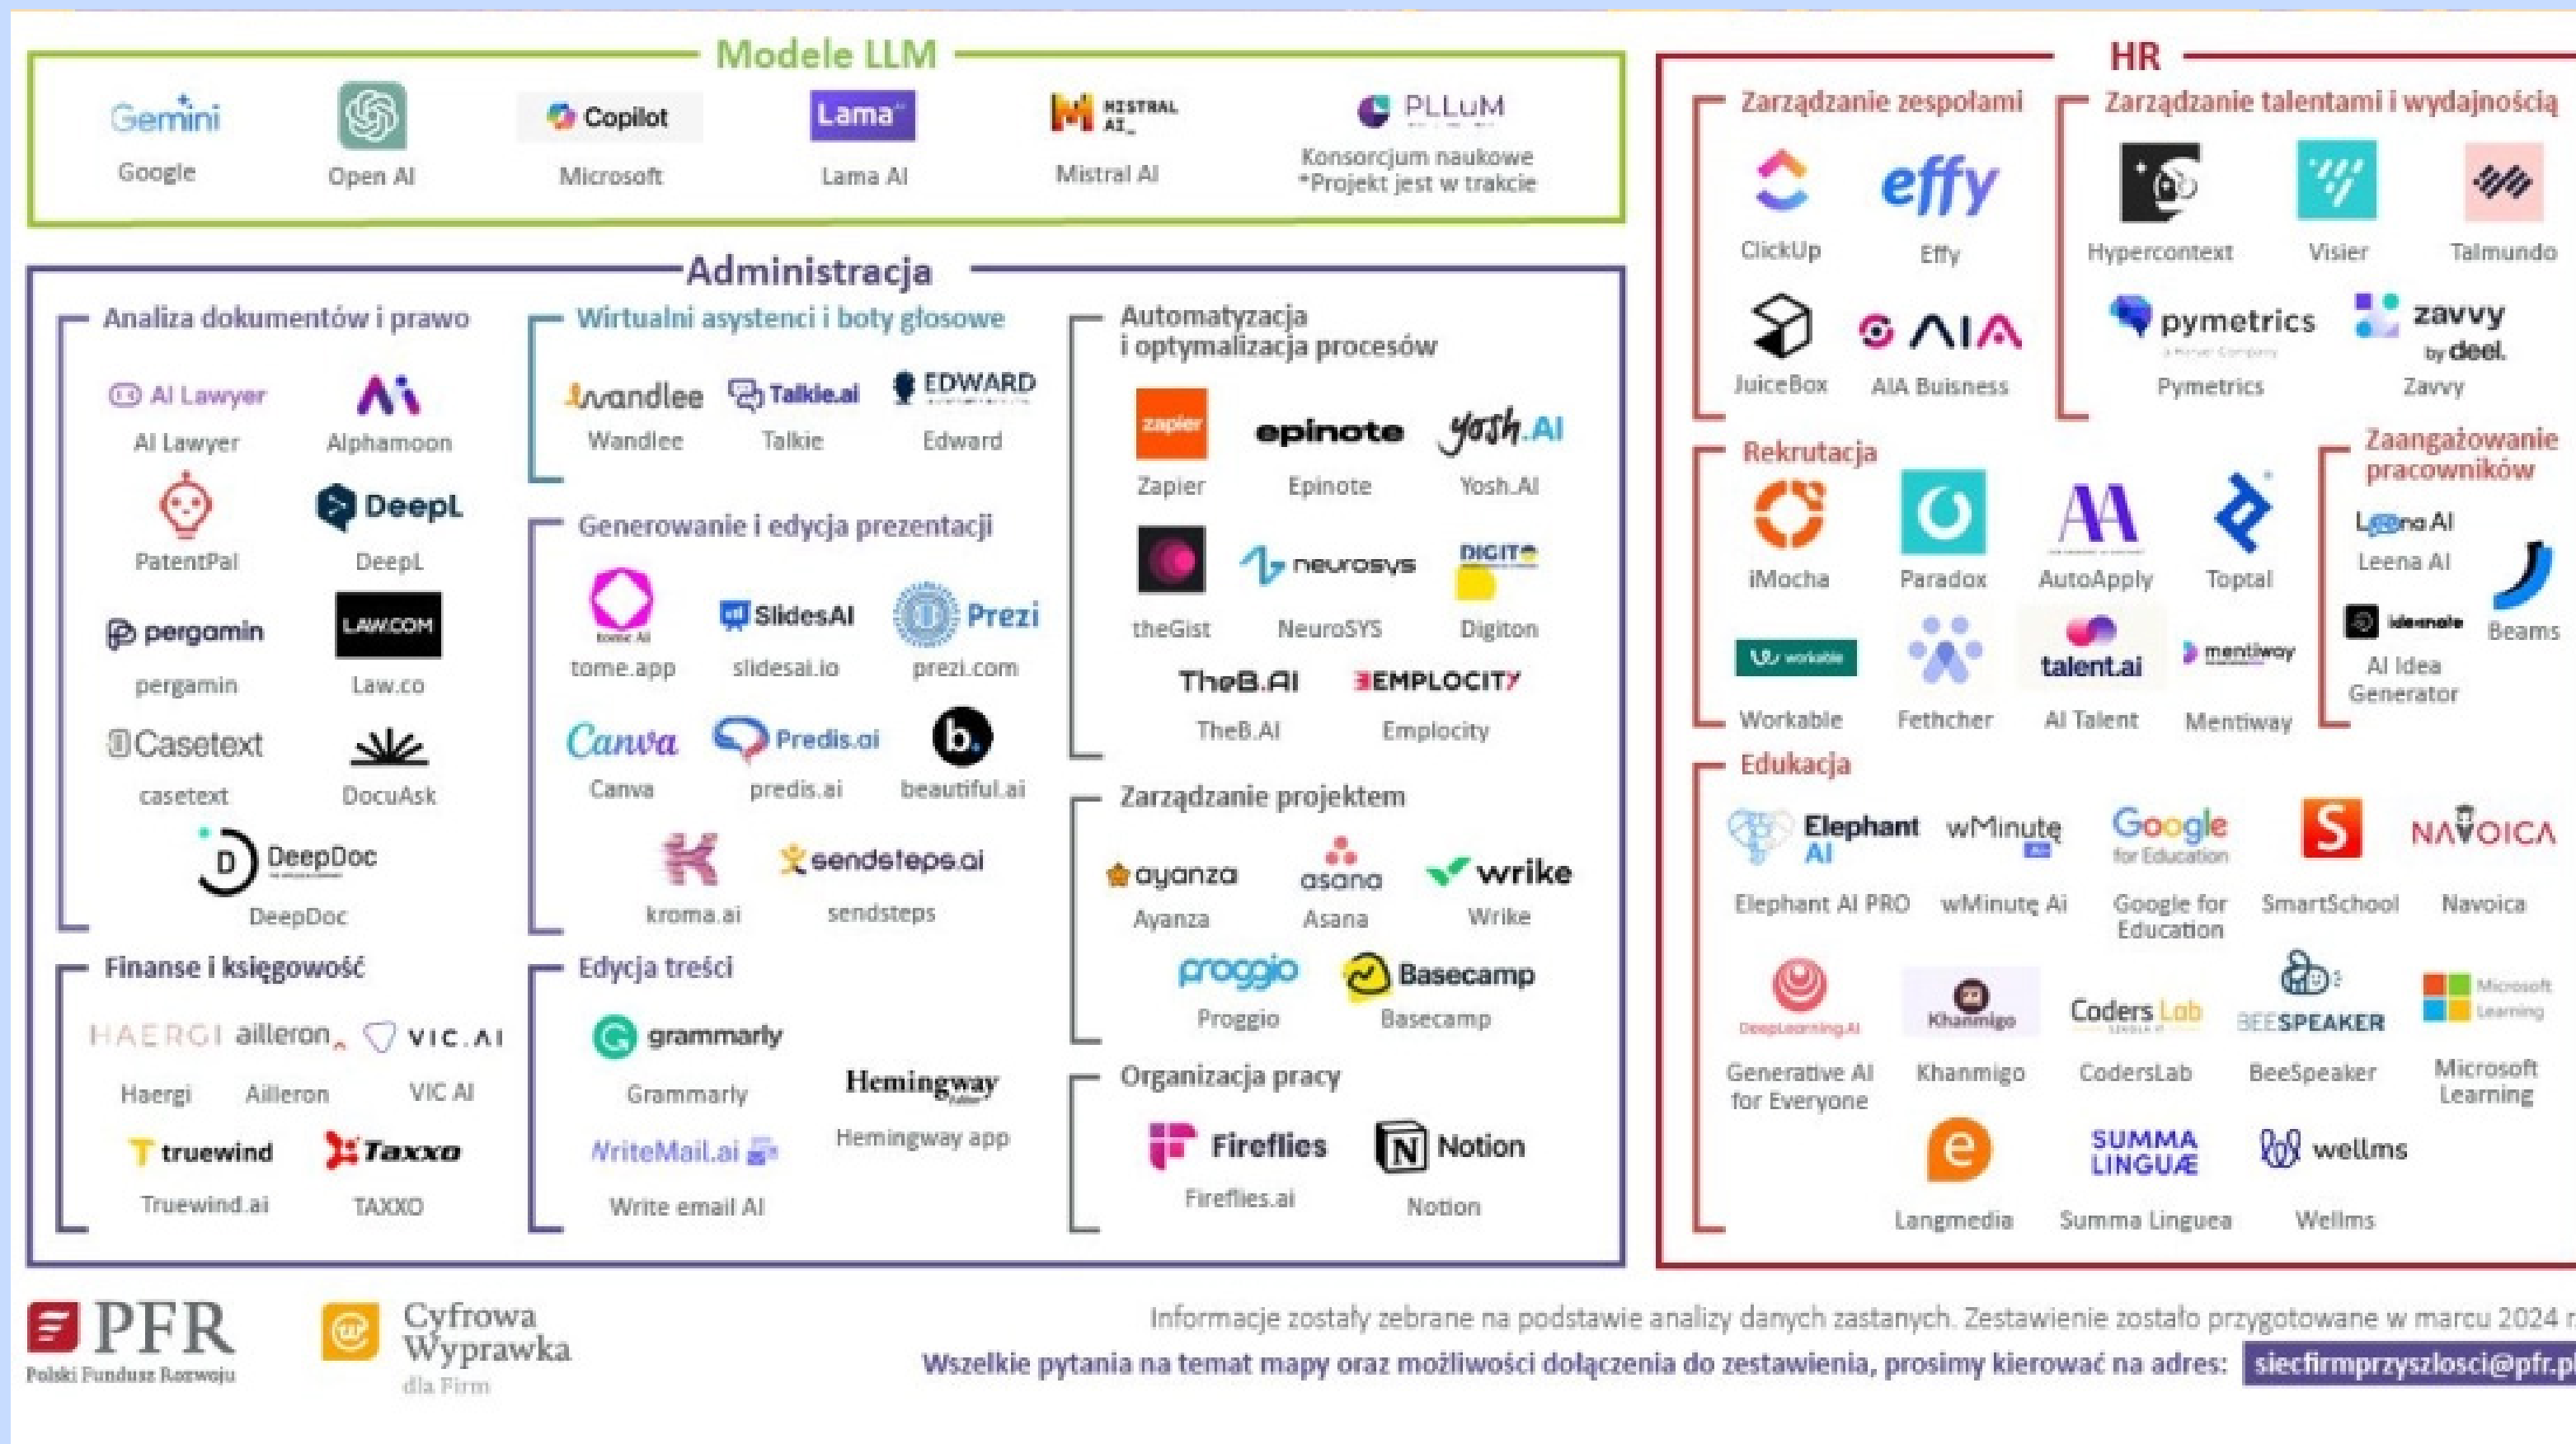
Modele LLM

Gemini
Google

Open AI

Copilot
Microsoft

Lama
Lama AI

MISTRAL AI_
Mistral AI

PLLuM
Konsorcjum naukowe
*Projekt jest w trakcie

Administracja

Analiza dokumentów i prawo

AI Lawyer
AI Lawyer

Alphamoon

PatentPal

DeepL
DeepL

pergamin
pergamin

LAW.COM
Law.co

Casetext
casetext

DocuAsk

DeepDoc
DeepDoc

Wirtualni asystenci i boty głosowe

Wandlee
Wandlee

Talkie.ai
Talkie

EDWARD
Edward

Generowanie i edycja prezentacji

tome.app

SlidesAI
slidesai.io

Prezi
prezi.com

Canva
Canva

Predis.ai
predis.ai

beautiful.ai

kroma.ai

sendsteps.ai
sendsteps

Automatyzacja i optymalizacja procesów

zapier
Zapier

epinote
Epinote

Yosh.AI
Yosh.AI

theGist

neurosys
NeuroSYS

DIGITON
Digiton

TheB.AI
TheB.AI

EMPLOCITY
Emplocity

Zarządzanie projektem

ayanza
Ayanza

asana
Asana

wrike
Wrike

proggio
Proggio

Basecamp
Basecamp

Organizacja pracy

Fireflies
Fireflies.ai

Notion
Notion

Finanse i księgowość

HAERGI
Haergi

ailleron
Ailleron

VIC.AI
VIC AI

truewind
Truewind.ai

Taxxo
TAXXO

Edycja treści

grammarly
Grammarly

Hemingway
Hemingway app

WriteMail.ai
Write email AI

HR

Zarządzanie zespołami

ClickUp

effy
Effy

JuiceBox

AIA
AIA Buisness

Zarządzanie talentami i wydajnością

Hypercontext

Visier

Talmundo

pymetrics
Pymetrics

zavvy by deel.
Zavvy

Rekrutacja

iMocha

Paradox

AutoApply

Toptal

workable
Workable

Fethcher

talent.ai
AI Talent

mentiway
Mentiway

Zaangażowanie pracowników

Leena AI
Leena AI

ideanote
AI Idea Generator

Beams

Edukacja

Elephant AI
Elephant AI PRO

wMinute
wMinutę Ai

Google for Education
Google for Education

S
SmartSchool

NAVOICA
Navoica

DeepLearning.AI
Generative AI for Everyone

Khanmigo
Khanmigo

Coders Lab
CodersLab

BEESPEAKER
BeeSpeaker

Microsoft Learning
Microsoft Learning

e
Langmedia

SUMMA LINGUÆ
Summa Linguea

wellms
Wellms

PFR
Polski Fundusz Rozwoju

Cyfrowa Wyprawka dla Firm

Informacje zostały zebrane na podstawie analizy danych zastanych. Zestawienie zostało przygotowane w marcu 2024 r
Wszelkie pytania na temat mapy oraz możliwości dołączenia do zestawienia, prosimy kierować na adres: siecfirmprzyszlosci@pfr.pl